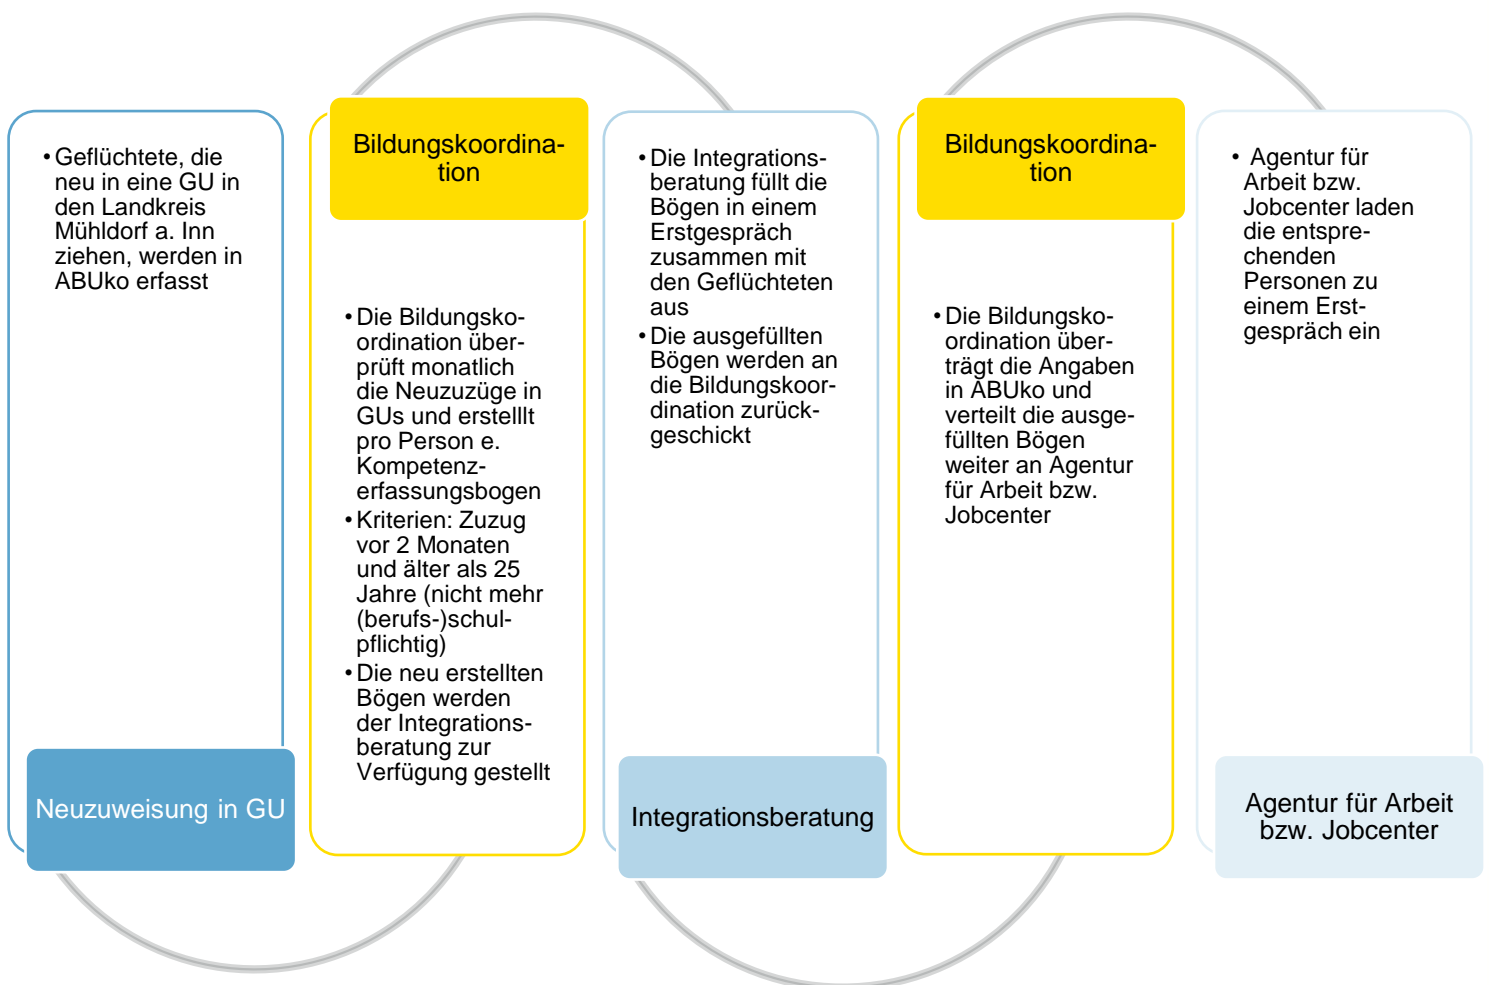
• Geflüchtete, die neu in eine GU in den Landkreis Mühldorf a. Inn ziehen, werden in ABUko erfasst

Neuzuweisung in GU

Bildungskoordination

• Die Bildungskoordination überprüft monatlich die Neuzüge in GUs und erstellt pro Person e. Kompetenzerfassungsbogen
• Kriterien: Zuzug vor 2 Monaten und älter als 25 Jahre (nicht mehr (berufs-)schulpflichtig)
• Die neu erstellten Bögen werden der Integrationsberatung zur Verfügung gestellt

• Die Integrationsberatung füllt die Bögen in einem Erstgespräch zusammen mit den Geflüchteten aus
• Die ausgefüllten Bögen werden an die Bildungskoordination zurückgeschickt

Integrationsberatung

Bildungskoordination

• Die Bildungskoordination überträgt die Angaben in ABUko und verteilt die ausgefüllten Bögen weiter an Agentur für Arbeit bzw. Jobcenter

• Agentur für Arbeit bzw. Jobcenter laden die entsprechenden Personen zu einem Erstgespräch ein

Agentur für Arbeit bzw. Jobcenter